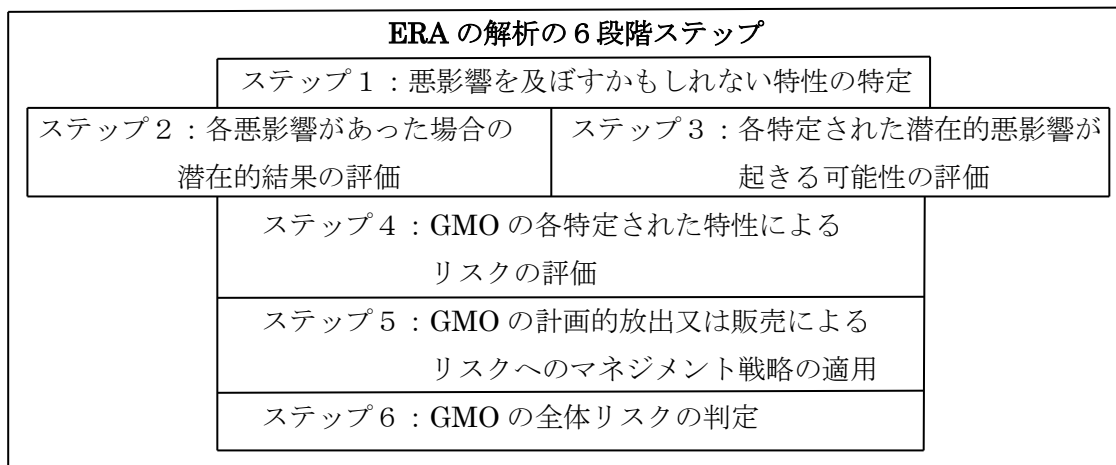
ERA の解析の６段階ステップ

ステップ１：悪影響を及ぼすかもしれない特性の特定

ステップ２：各悪影響があった場合の潜在的結果の評価

ステップ３：各特定された潜在的悪影響が起きる可能性の評価

ステップ４：GMO の各特定された特性によるリスクの評価

ステップ５：GMO の計画的放出又は販売によるリスクへのマネジメント戦略の適用

ステップ６：GMO の全体リスクの判定